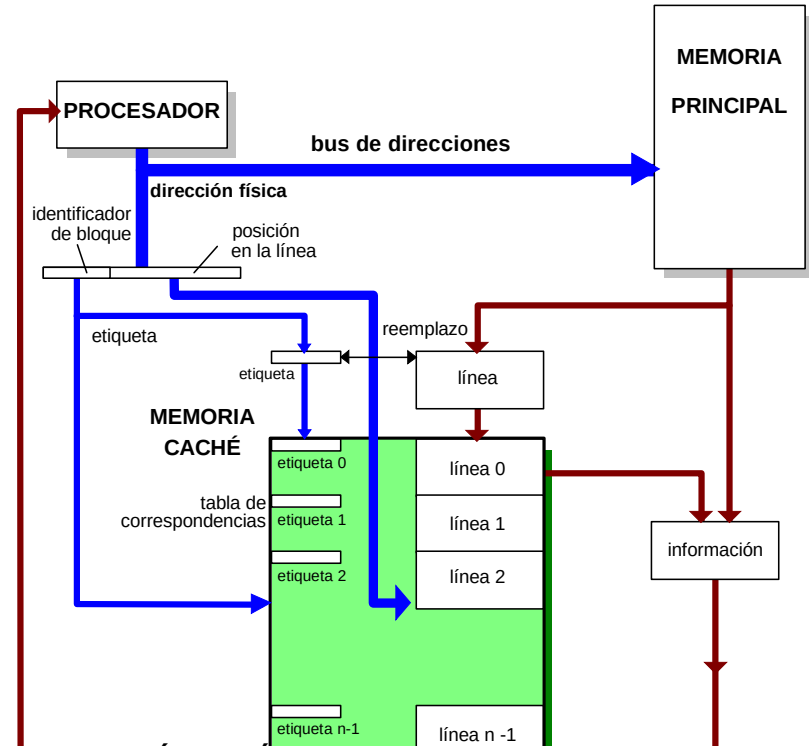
MEMORIA
PRINCIPAL

PROCESADOR

bus de direcciones

dirección física

identificador de bloque

posición en la línea

etiqueta

reemplazo

etiqueta

línea

MEMORIA CACHÉ

etiqueta 0

línea 0

tabla de correspondencias

etiqueta 1

línea 1

información

etiqueta 2

línea 2

etiqueta n-1

línea n -1

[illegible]